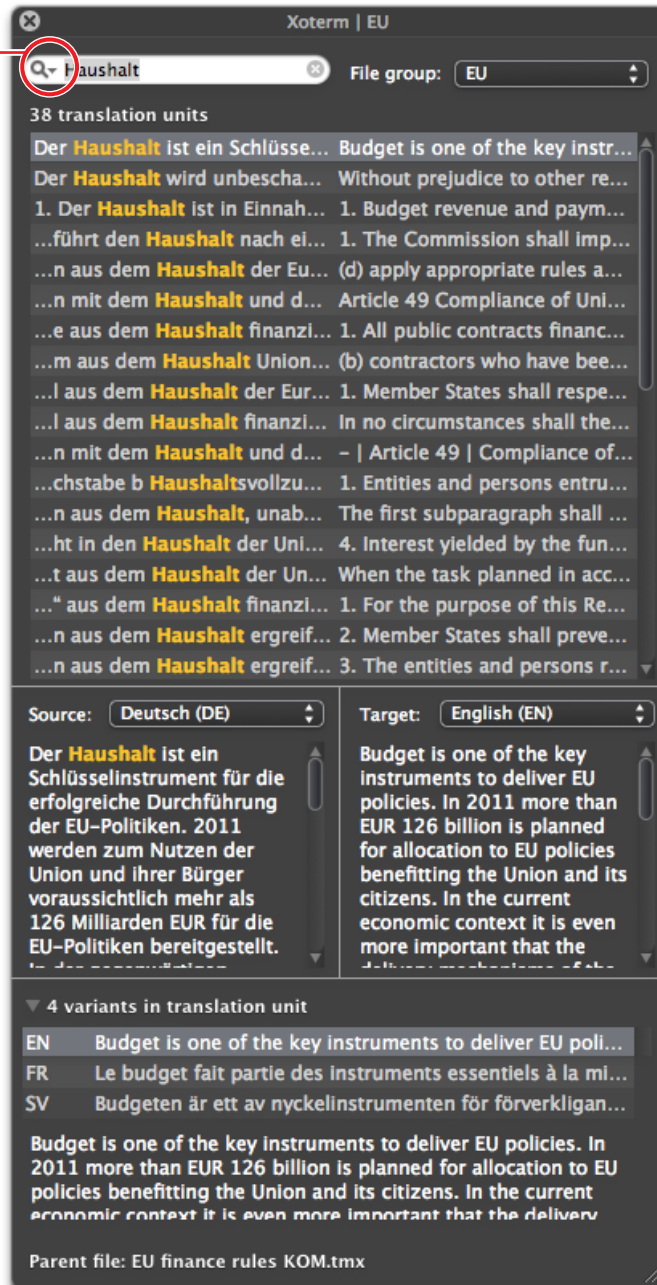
Xoterm | EU

Haushalt

File group: EU

38 translation units

| | |
|---|---|
| Der Haushalt ist ein Schlüsse... | Budget is one of the key instr... |
| Der Haushalt wird unbescha... | Without prejudice to other re... |
| 1. Der Haushalt ist in Einnah... | 1. Budget revenue and paym... |
| ...führt den Haushalt nach ei... | 1. The Commission shall imp... |
| ...n aus dem Haushalt der Eu... | (d) apply appropriate rules a... |
| ...n mit dem Haushalt und d... | Article 49 Compliance of Uni... |
| ...e aus dem Haushalt finanzi... | 1. All public contracts financ... |
| ...m aus dem Haushalt Union... | (b) contractors who have bee... |
| ...l aus dem Haushalt der Eur... | 1. Member States shall respe... |
| ...l aus dem Haushalt finanzi... | In no circumstances shall the... |
| ...n mit dem Haushalt und d... | – \| Article 49 \| Compliance of... |
| ...chstabe b Haushaltsvollzu... | 1. Entities and persons entru... |
| ...n aus dem Haushalt, unab... | The first subparagraph shall ... |
| ...ht in den Haushalt der Uni... | 4. Interest yielded by the fun... |
| ...t aus dem Haushalt der Un... | When the task planned in acc... |
| ...“ aus dem Haushalt finanzi... | 1. For the purpose of this Re... |
| ...n aus dem Haushalt ergreif... | 2. Member States shall preve... |
| ...n aus dem Haushalt ergreif... | 3. The entities and persons r... |

Source: Deutsch (DE)

Der Haushalt ist ein Schlüsselinstrument für die erfolgreiche Durchführung der EU-Politiken. 2011 werden zum Nutzen der Union und ihrer Bürger voraussichtlich mehr als 126 Milliarden EUR für die EU-Politiken bereitgestellt. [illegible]

Target: English (EN)

Budget is one of the key instruments to deliver EU policies. In 2011 more than EUR 126 billion is planned for allocation to EU policies benefitting the Union and its citizens. In the current economic context it is even more important that the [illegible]

4 variants in translation unit

| | |
|---|---|
| EN | Budget is one of the key instruments to deliver EU poli... |
| FR | Le budget fait partie des instruments essentiels à la mi... |
| SV | Budgeten är ett av nyckelinstrumenten för förverkligan... |

Budget is one of the key instruments to deliver EU policies. In 2011 more than EUR 126 billion is planned for allocation to EU policies benefitting the Union and its citizens. In the current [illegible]

Parent file: EU finance rules KOM.tmx